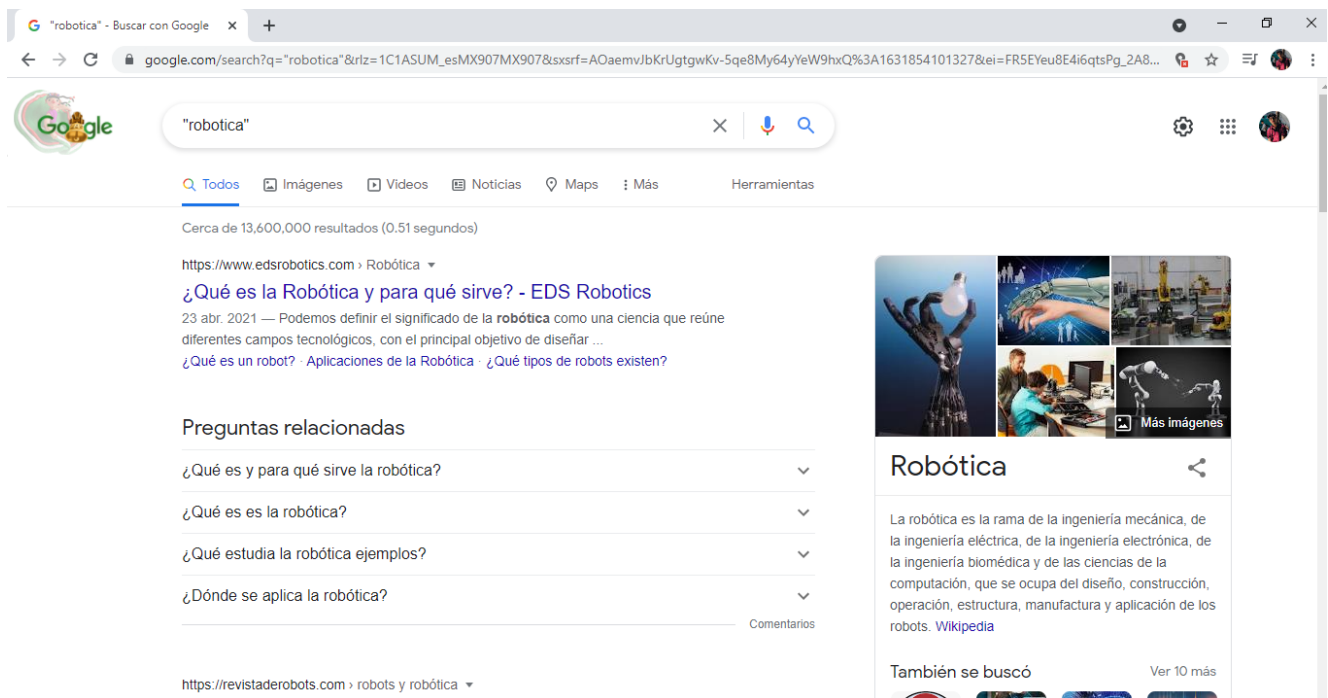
"robotica" - Buscar con Google ×  +

google.com/search?q="robotica"&rlz=1C1ASUM_esMX907MX907&sxsrf=AOaemvJbKrUgtgwKv-5qe8My64yYeW9hxQ%3A1631854101327&ei=FR5EYeu8E4i6qtsPg_2A8...

Google

"robotica"

Todos  Imágenes  Videos  Noticias  Maps  Más  Herramientas

Cerca de 13,600,000 resultados (0.51 segundos)

https://www.edsrobotics.com › Robótica

¿Qué es la Robótica y para qué sirve? - EDS Robotics

23 abr. 2021 — Podemos definir el significado de la **robótica** como una ciencia que reúne diferentes campos tecnológicos, con el principal objetivo de diseñar ...

¿Qué es un robot? · Aplicaciones de la Robótica · ¿Qué tipos de robots existen?

Preguntas relacionadas

¿Qué es y para qué sirve la robótica?

¿Qué es es la robótica?

¿Qué estudia la robótica ejemplos?

¿Dónde se aplica la robótica?

Comentarios

https://revistaderobots.com › robots y robótica

Más imágenes

Robótica

La robótica es la rama de la ingeniería mecánica, de la ingeniería eléctrica, de la ingeniería electrónica, de la ingeniería biomédica y de las ciencias de la computación, que se ocupa del diseño, construcción, operación, estructura, manufactura y aplicación de los robots. Wikipedia

También se buscó

Ver 10 más